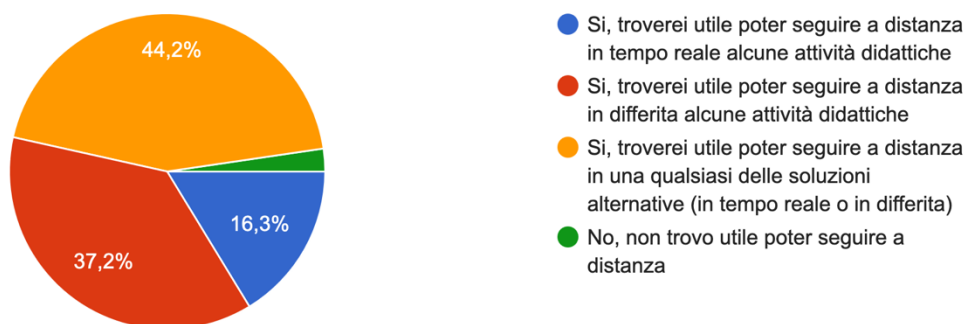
44,2%

37,2%

16,3%

Si, troverei utile poter seguire a distanza in tempo reale alcune attività didattiche

Si, troverei utile poter seguire a distanza in differita alcune attività didattiche

Si, troverei utile poter seguire a distanza in una qualsiasi delle soluzioni alternative (in tempo reale o in differita)

No, non trovo utile poter seguire a distanza